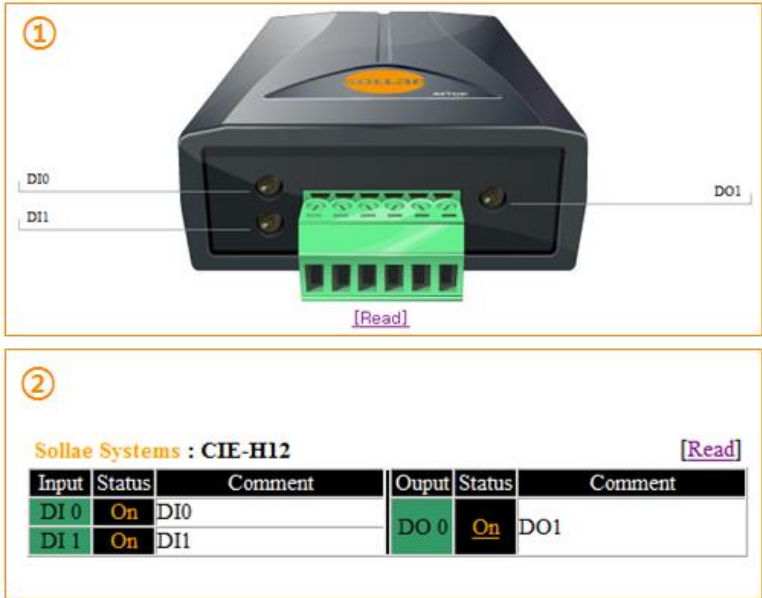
①

SOLLAE

DI0

DI1

DO1

[Read]

②

Sollae Systems : CIE-H12

[Read]

| Input | Status | Comment |
|---|---|---|
| DI 0 | On | DI0 |
| DI 1 | On | DI1 |

| Ouput | Status | Comment |
|---|---|---|
| DO 0 | On | DO1 |